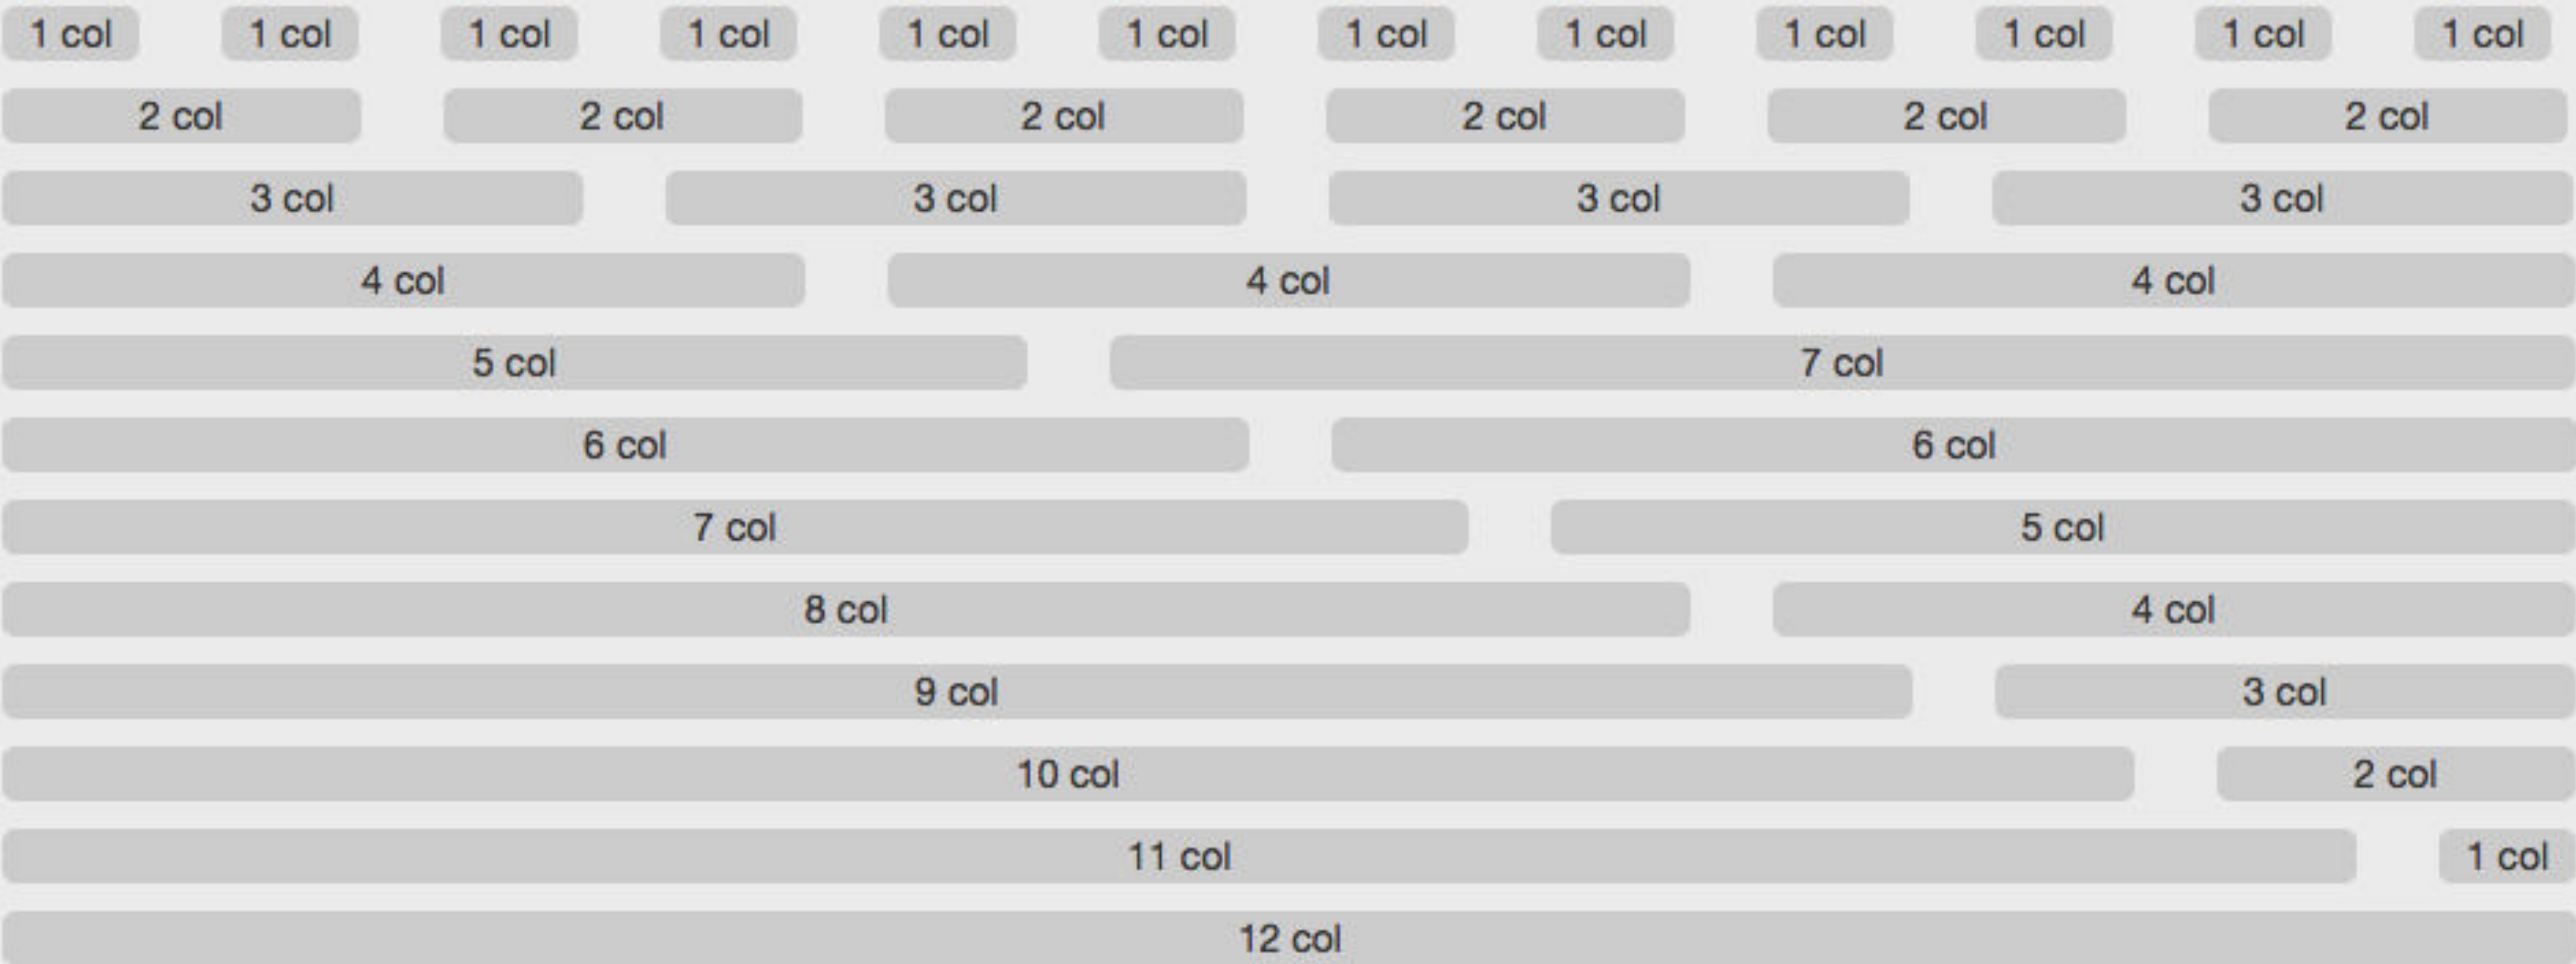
1 col 1 col 1 col 1 col 1 col 1 col 1 col 1 col 1 col 1 col 1 col 1 col

2 col 2 col 2 col 2 col 2 col 2 col

3 col 3 col 3 col 3 col

4 col 4 col 4 col

5 col 7 col

6 col 6 col

7 col 5 col

8 col 4 col

9 col 3 col

10 col 2 col

11 col 1 col

12 col